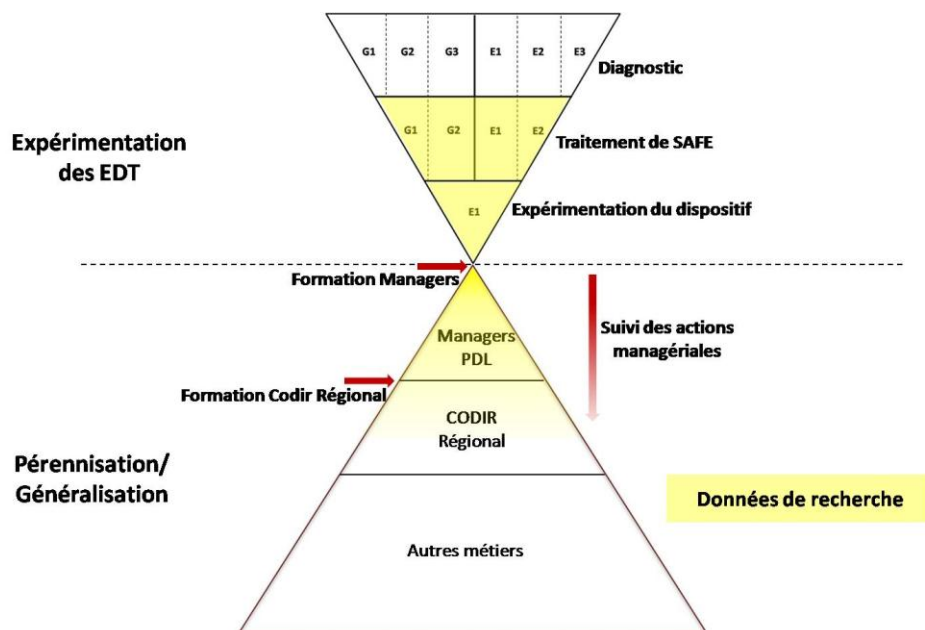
Expérimentation des EDT

G1 G2 G3 E1 E2 E3

Diagnostic

G1 G2 E1 E2

Traitement de SAFE

E1

Expérimentation du dispositif

Formation Managers

Managers PDL

Suivi des actions managériales

Formation Codir Régional

CODIR Régional

Pérennisation/ Généralisation

Données de recherche

Autres métiers